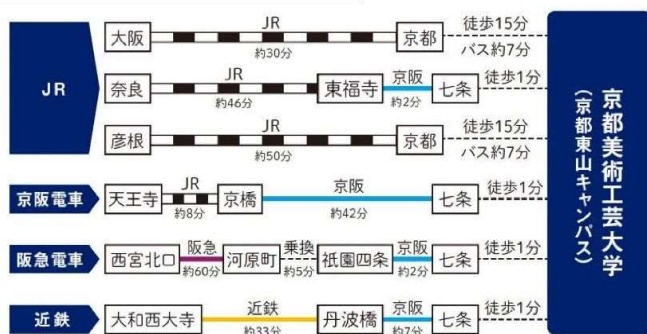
JR

大阪 JR 約30分 京都 徒歩15分 バス約7分

奈良 JR 約46分 東福寺 京阪 約2分 七条 徒歩1分

彦根 JR 約50分 京都 徒歩15分 バス約7分

京阪電車

天王寺 JR 約8分 京橋 京阪 約42分 七条 徒歩1分

阪急電車

西宮北口 阪急 約60分 河原町 乗換 約5分 祇園四条 京阪 約2分 七条 徒歩1分

近鉄

大和西大寺 近鉄 約33分 丹波橋 京阪 約7分 七条 徒歩1分

京都美術工芸大学（京都東山キャンパス）